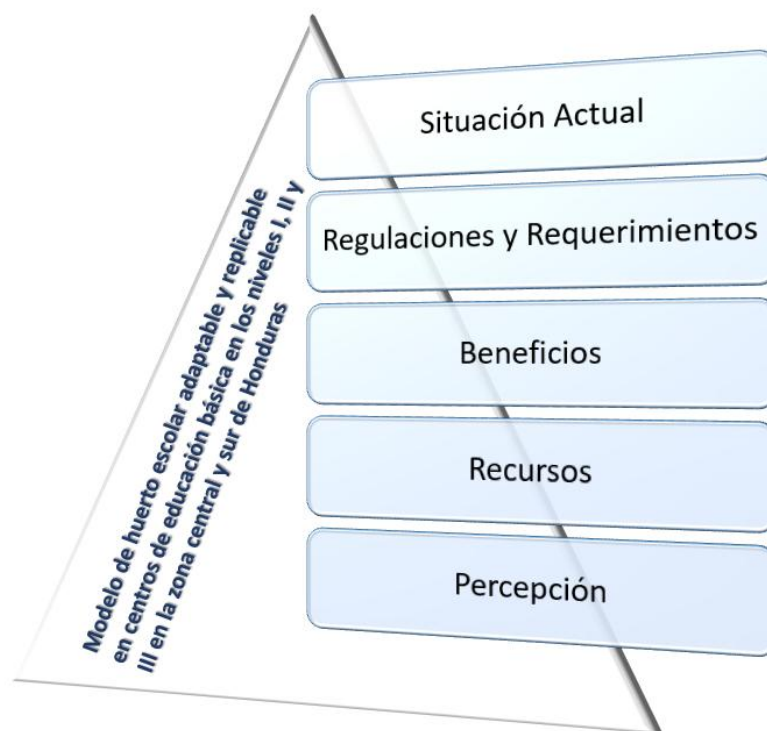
Modelo de huerto escolar adaptable y replicable en centros de educación básica en los niveles I, II y III en la zona central y sur de Honduras

Situación Actual

Regulaciones y Requerimientos

Beneficios

Recursos

Percepción